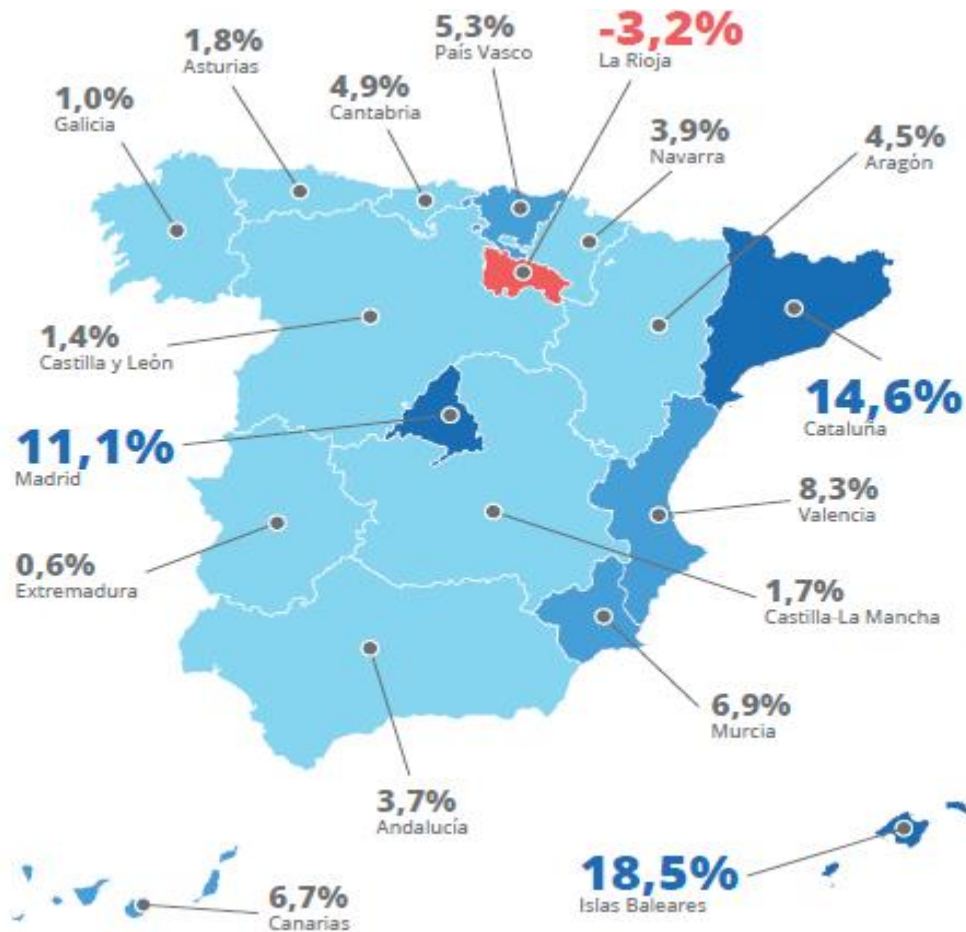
1,8%
Asturias

5,3%
País Vasco

-3,2%
La Rioja

1,0%
Galicia

4,9%
Cantabria

3,9%
Navarra

4,5%
Aragón

1,4%
Castilla y León

14,6%
Cataluña

11,1%
Madrid

8,3%
Valencia

0,6%
Extremadura

1,7%
Castilla-La Mancha

6,9%
Murcia

3,7%
Andalucía

6,7%
Canarias

18,5%
Islas Baleares